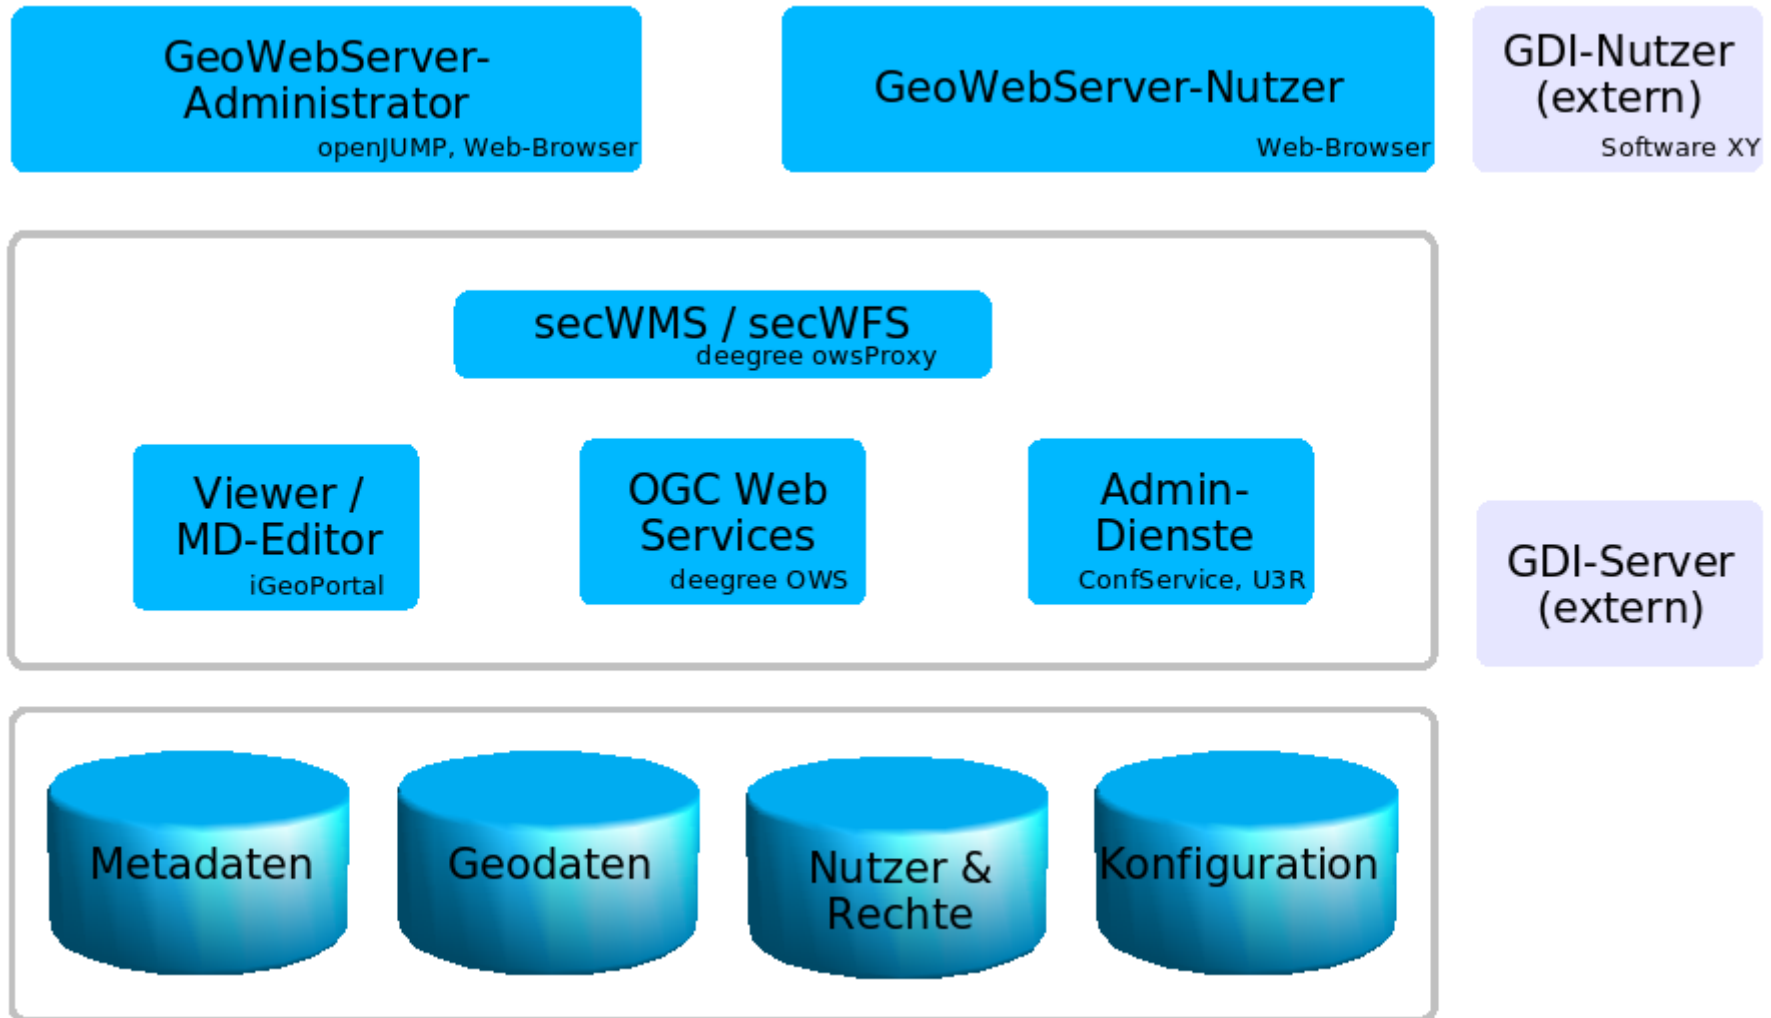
GeoWebServer-Administrator
openJUMP, Web-Browser

GeoWebServer-Nutzer
Web-Browser

GDI-Nutzer (extern)
Software XY

secWMS / secWFS
deegree owsProxy

Viewer / MD-Editor
iGeoPortal

OGC Web Services
deegree OWS

Admin-Dienste
ConfService, U3R

GDI-Server (extern)

Metadaten

Geodaten

Nutzer & Rechte

Konfiguration